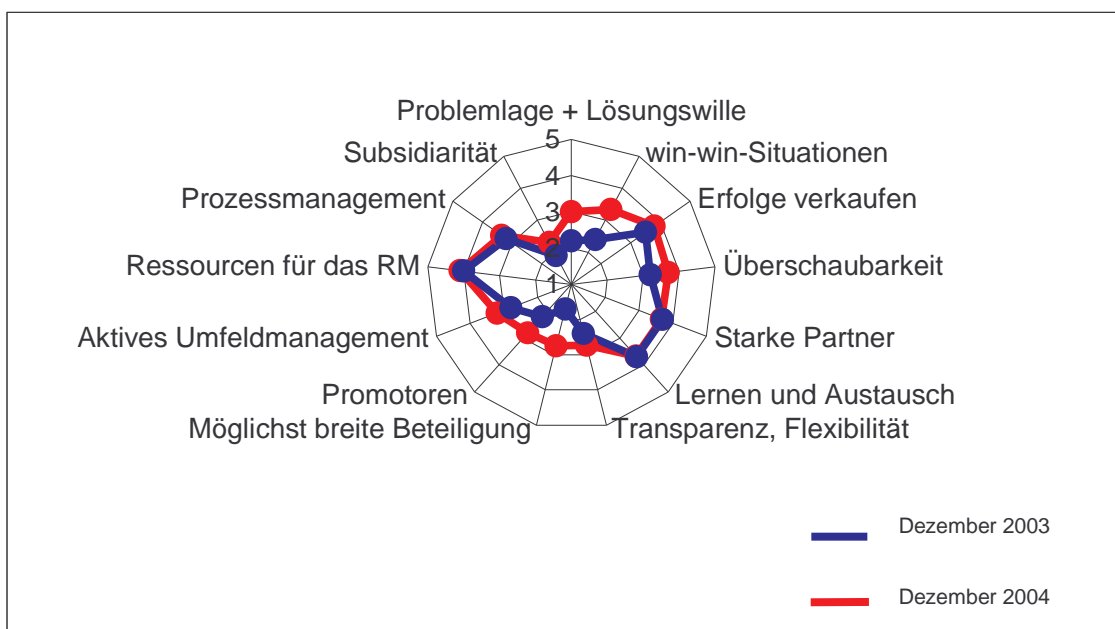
Problemlage + Lösungswille
5
4
3
2
1
win-win-Situationen
Erfolge verkaufen
Überschaubarkeit
Starke Partner
Lernen und Austausch
Transparenz, Flexibilität
Möglichst breite Beteiligung
Promotoren
Aktives Umfeldmanagement
Ressourcen für das RM
Prozessmanagement
Subsidiarität

Dezember 2003

Dezember 2004